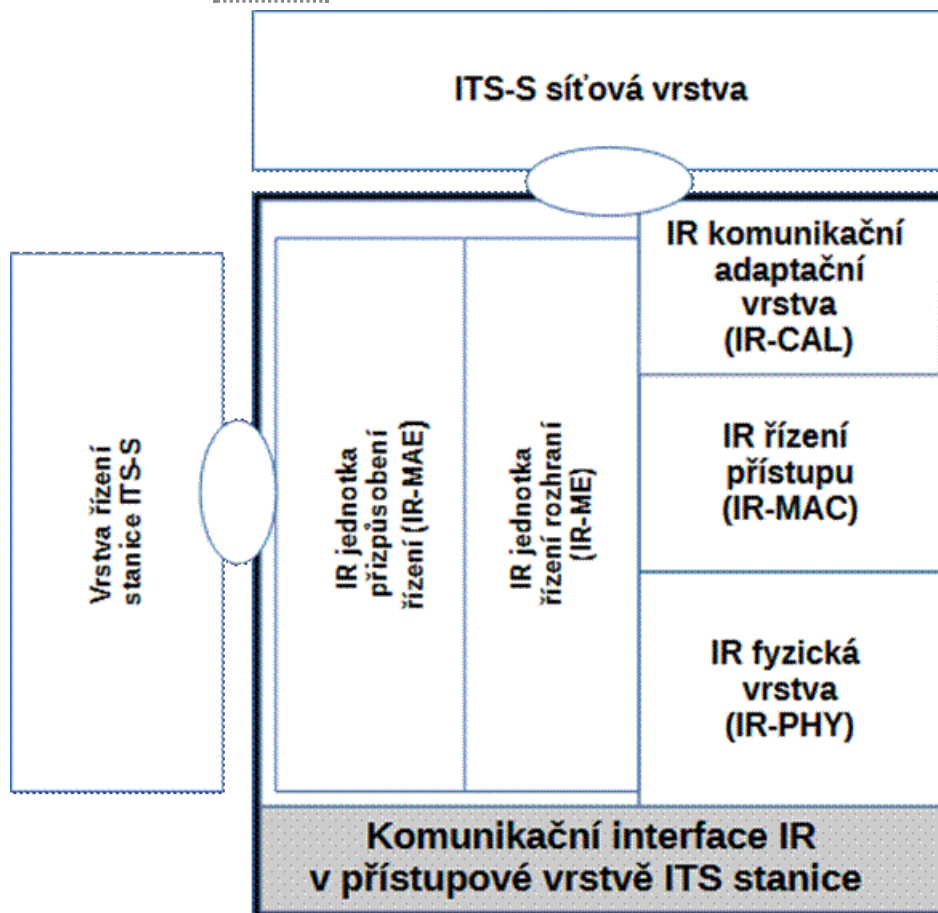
ITS-S síťová vrstva

Vrstva řízení stanice ITS-S

IR jednotka přizpůsobení řízení (IR-MAE)

IR jednotka řízení rozhraní (IR-ME)

IR komunikační adaptační vrstva (IR-CAL)

IR řízení přístupu (IR-MAC)

IR fyzická vrstva (IR-PHY)

Komunikační interface IR v přístupové vrstvě ITS stanice